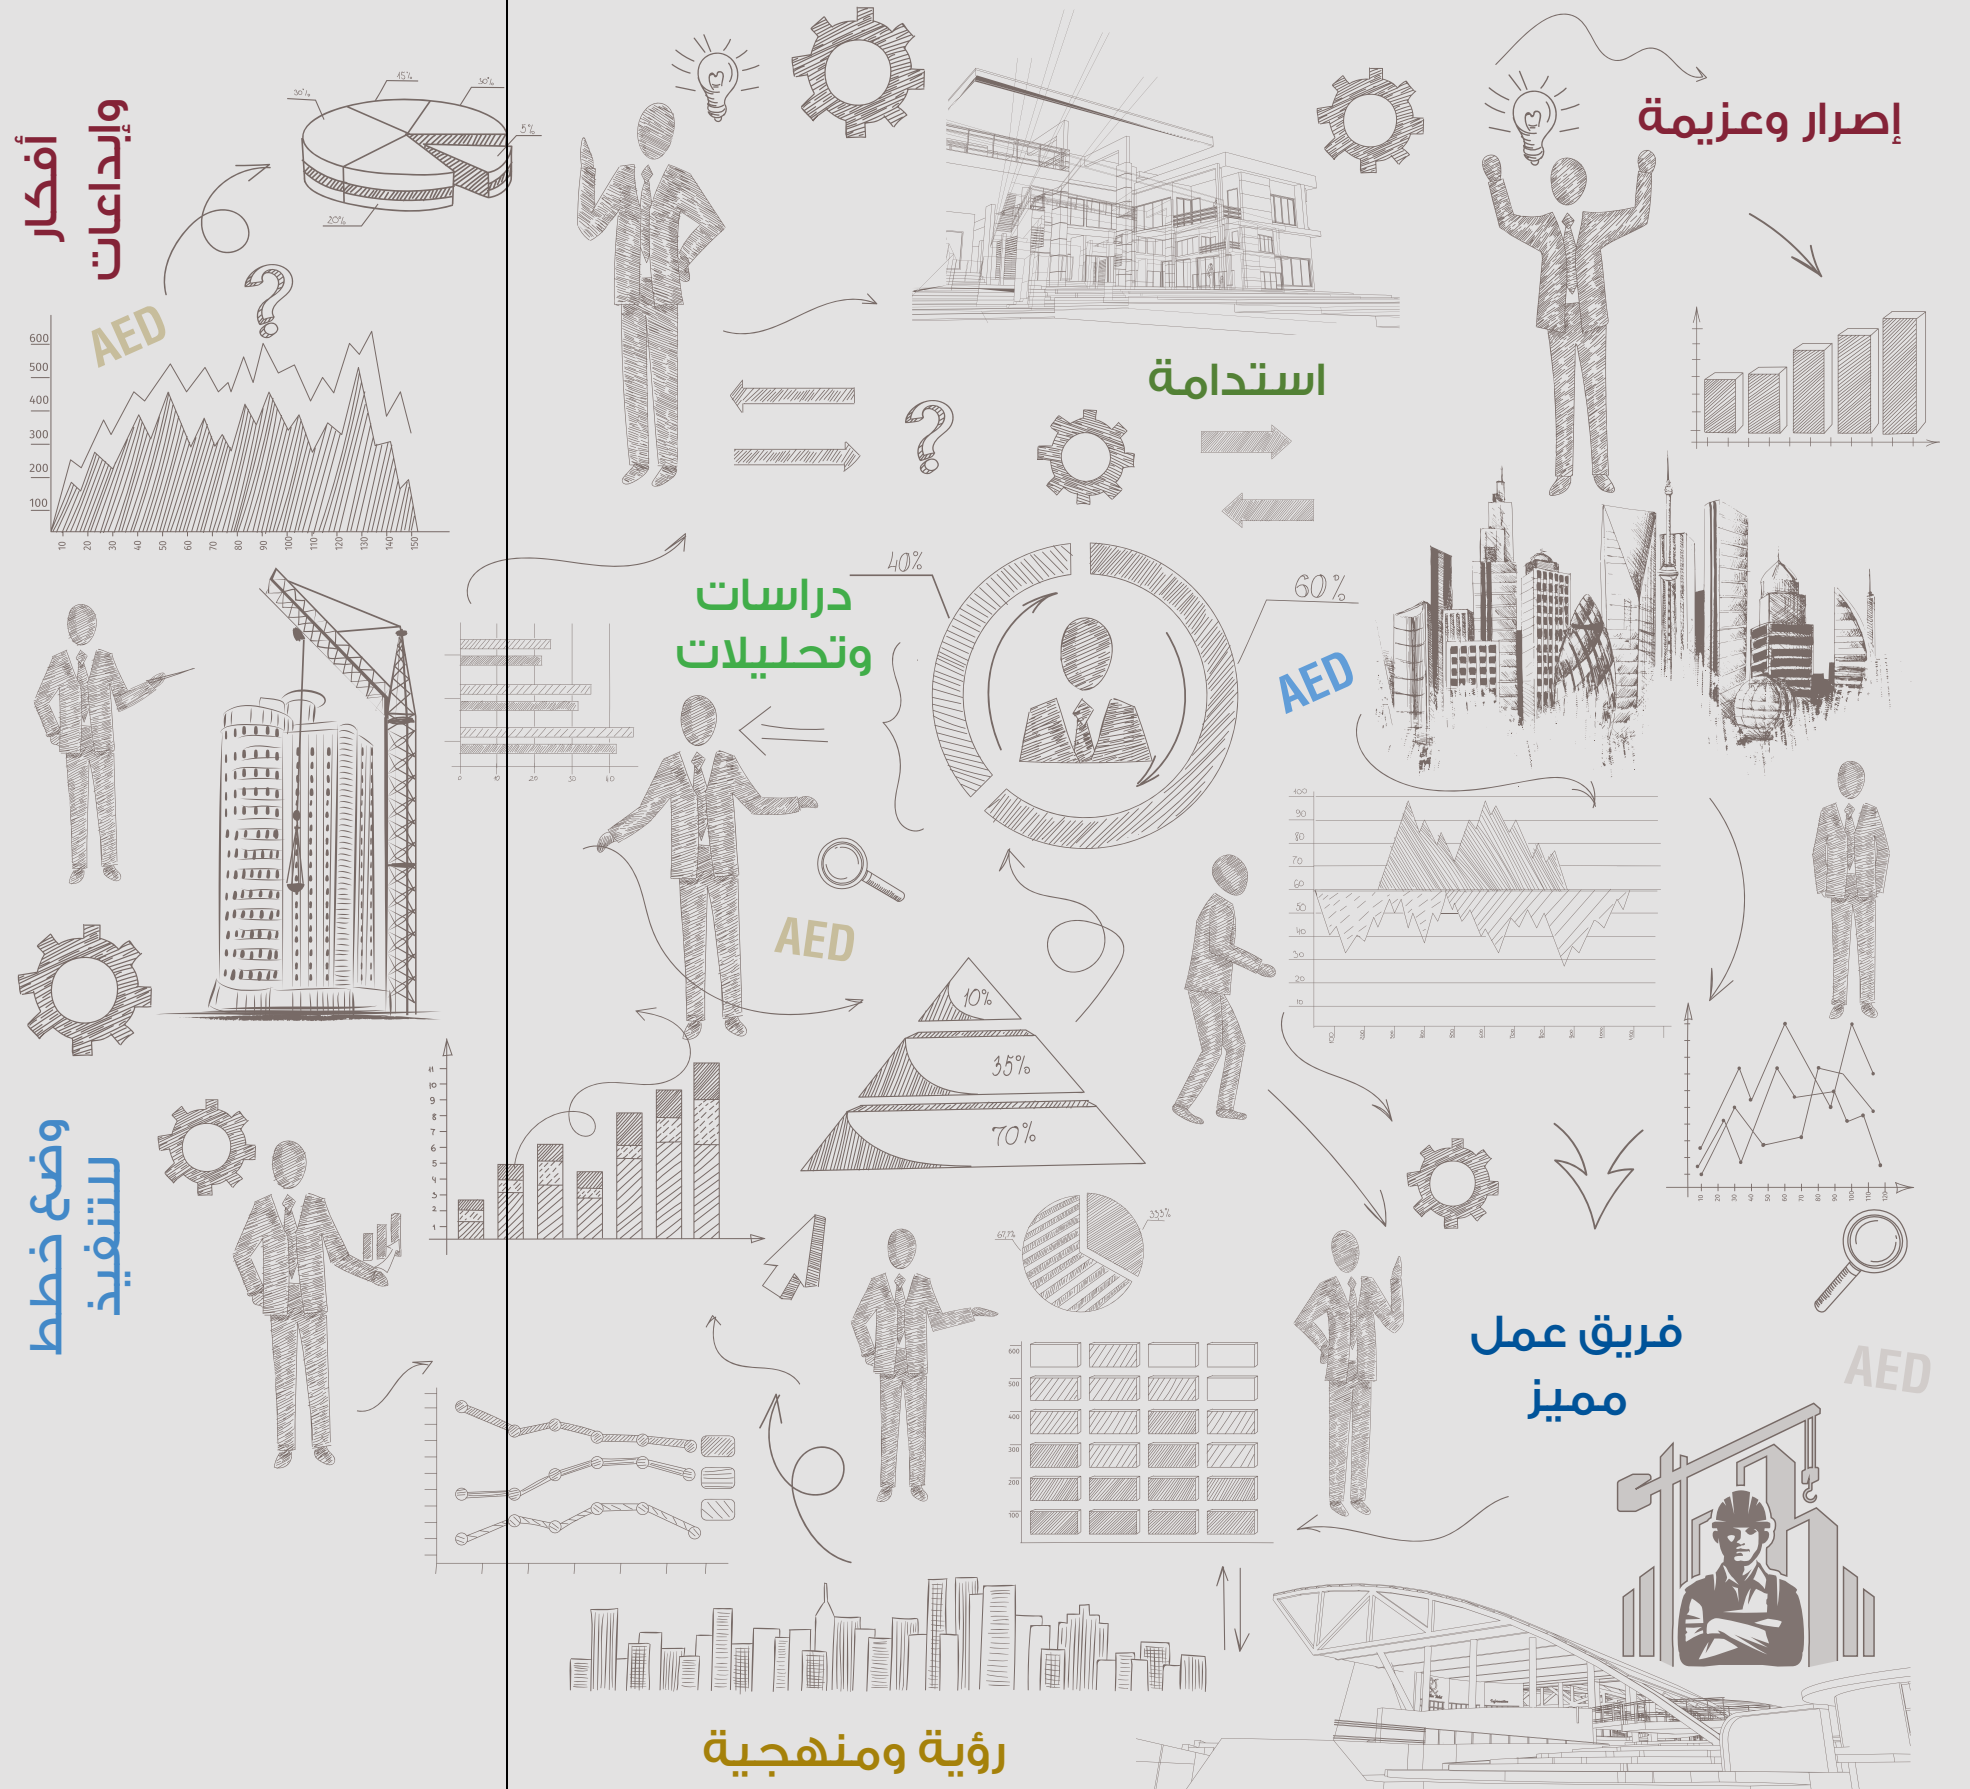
أفكار وإبداعات

إصرار وعزيمة

استدامة

دراسات وتحليلات

AED

AED

AED

AED

40%

60%

10%

35%

70%

وضع خطط للتنفيذ

فريق عمل مميز

رؤية ومنهجية

600
500
400
300
200
100

10 20 30 40 50 60 70 80 90 100 110 120 130 140 150